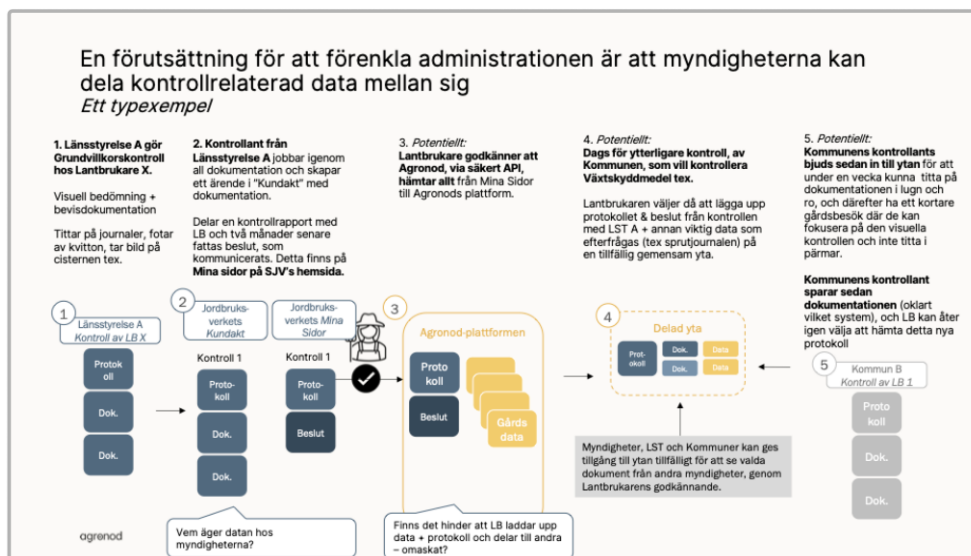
En förutsättning för att förenkla administrationen är att myndigheterna kan dela kontrollrelaterad data mellan sig
*Ett typexempel*

**1. Länsstyrelse A gör Grundvillkorskontroll hos Lantbrukare X.**

Visuell bedömning + bevisdokumentation

Tittar på journaler, fotar av kvitton, tar bild på cisternen tex.

**2. Kontrollant från Länsstyrelse A** jobbar igenom all dokumentation och skapar ett ärende i "Kundakt" med dokumentation.

Delar en kontrollrapport med LB och två månader senare fattas beslut, som kommunicerats. Detta finns på **Mina sidor på SJV's hemsida.**

3. *Potentiellt:* **Lantbrukare godkänner att Agronod, via säkert API, hämtar allt** från Mina Sidor till Agronods plattform.

4. *Potentiellt:* **Dags för ytterligare kontroll, av Kommunen, som vill kontrollera Växtskyddmedel tex.**

Lantbrukaren väljer då att lägga upp protokollet & beslut från kontrollen med LST A + annan viktig data som efterfrågas (tex sprutjournalen) på en tillfällig gemensam yta.

5. *Potentiellt:* **Kommunens kontrollants bjuds sedan in till ytan** för att under en vecka kunna titta på dokumentationen i lugn och ro, och därefter ha ett kortare gårdsbesök där de kan fokusera på den visuella kontrollen och inte titta i pärmar.

**Kommunens kontrollant sparar sedan dokumentationen** (oklart vilket system), och LB kan åter igen välja att hämta detta nya protokoll

1
Länsstyrelse A
*Kontroll av LB X*
Protok oll
Dok.
Dok.

2
Jordbruks-verkets *Kundakt*
Jordbruks-verkets *Mina Sidor*
Kontroll 1
Proto-koll
Dok.
Dok.
Kontroll 1
Proto-koll
Beslut

3
Agronod-plattformen
Proto koll
Beslut
Gårds data

4
Delad yta
Prot-okoll
Dok.
Data
Dok.
Data

5
Kommun B
*Kontroll av LB 1*
Proto koll
Dok.
Dok.

Myndigheter, LST och Kommuner kan ges tillgång till ytan tillfälligt för att se valda dokument från andra myndigheter, genom Lantbrukarens godkännande.

agronod

Vem äger datan hos myndigheterna?

Finns det hinder att LB laddar upp data + protokoll och delar till andra – omaskat?